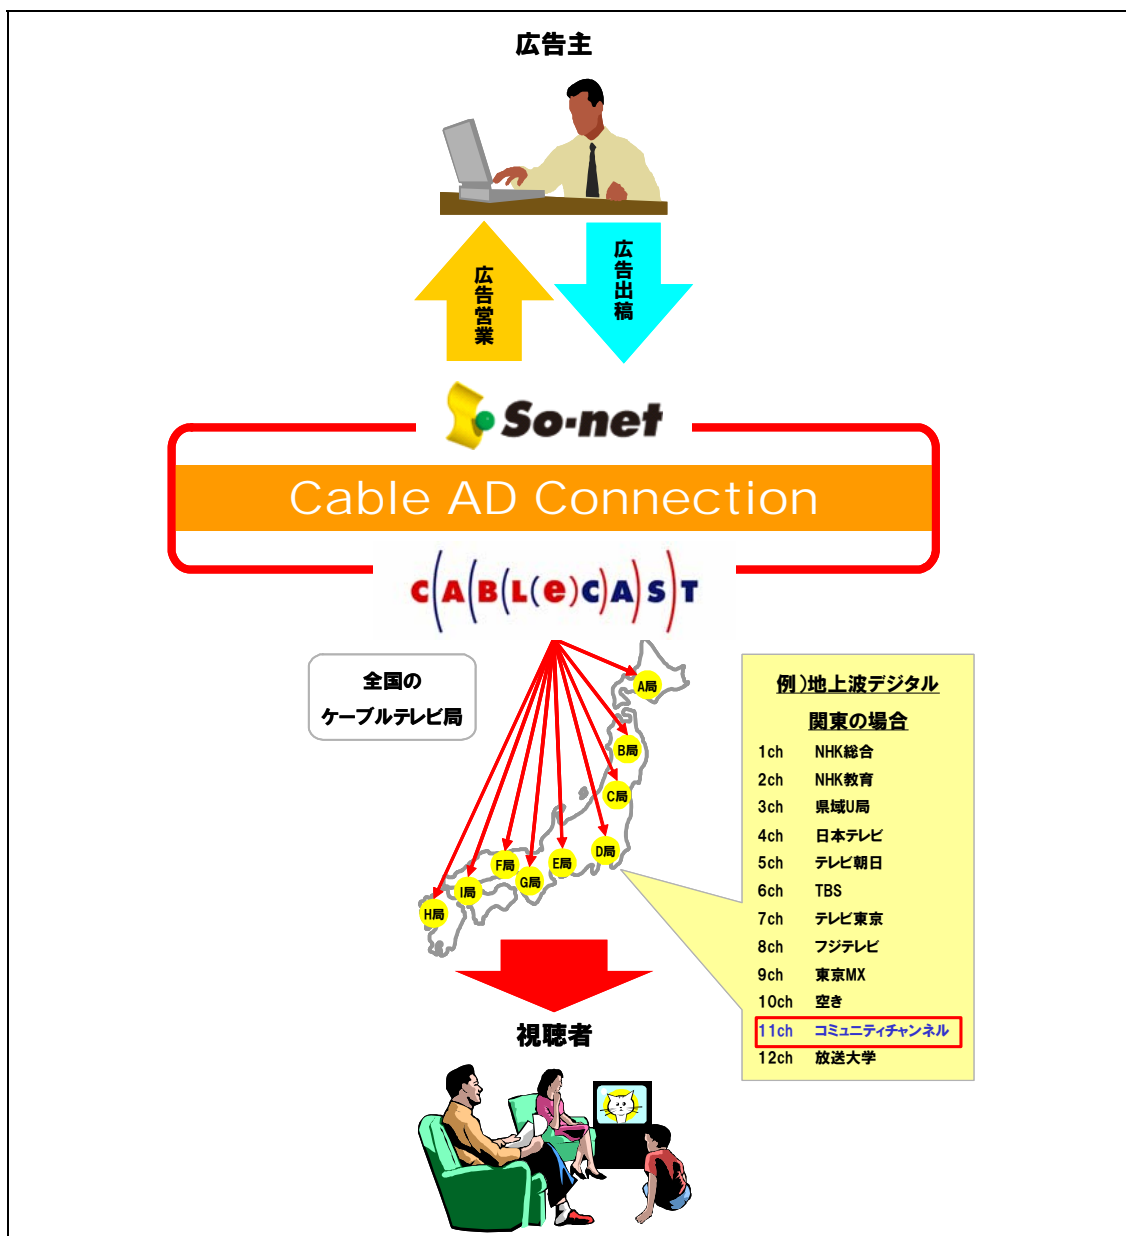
広告主

広告営業

広告出稿

So-net

Cable AD Connection

CABLECAST

全国の
ケーブルテレビ局

A局
B局
C局
D局
E局
F局
G局
H局
I局

例)地上波デジタル
関東の場合

| | |
|---|---|
| 1ch | NHK総合 |
| 2ch | NHK教育 |
| 3ch | 県域U局 |
| 4ch | 日本テレビ |
| 5ch | テレビ朝日 |
| 6ch | TBS |
| 7ch | テレビ東京 |
| 8ch | フジテレビ |
| 9ch | 東京MX |
| 10ch | 空き |
| 11ch | コミュニティチャンネル |
| 12ch | 放送大学 |

視聴者